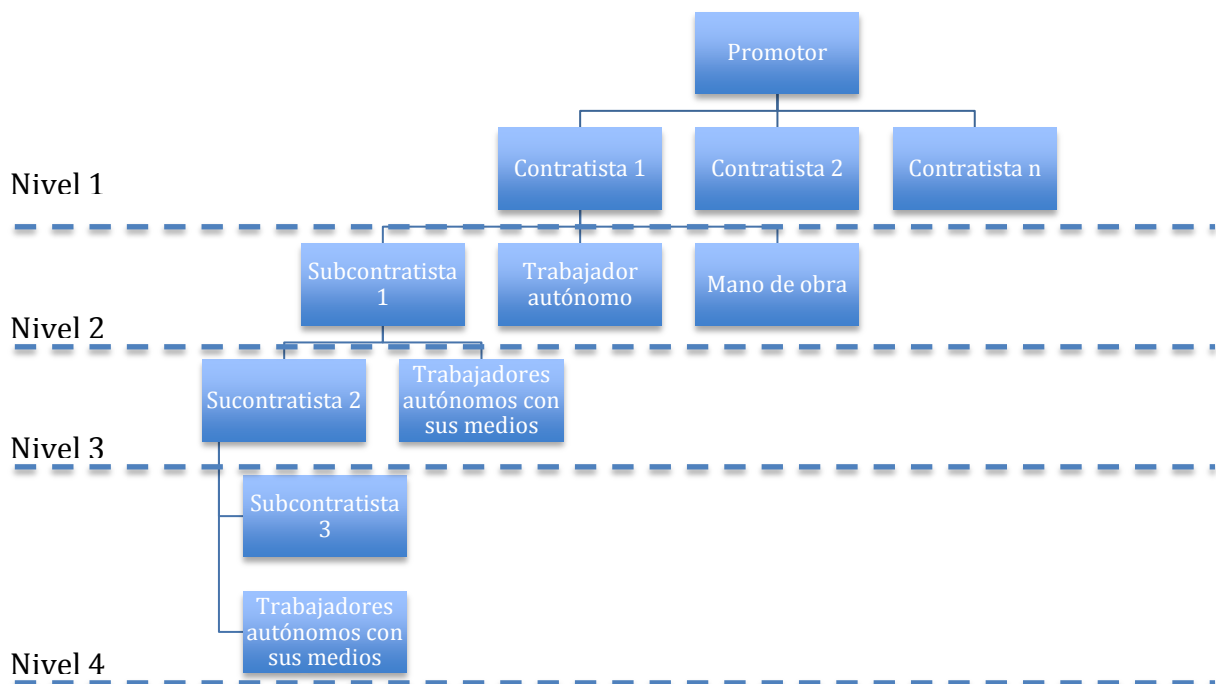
Promotor

Contratista 1

Contratista 2

Contratista n

Nivel 1

Subcontratista 1

Trabajador autónomo

Mano de obra

Nivel 2

Sucontratista 2

Trabajadores autónomos con sus medios

Nivel 3

Subcontratista 3

Trabajadores autónomos con sus medios

Nivel 4